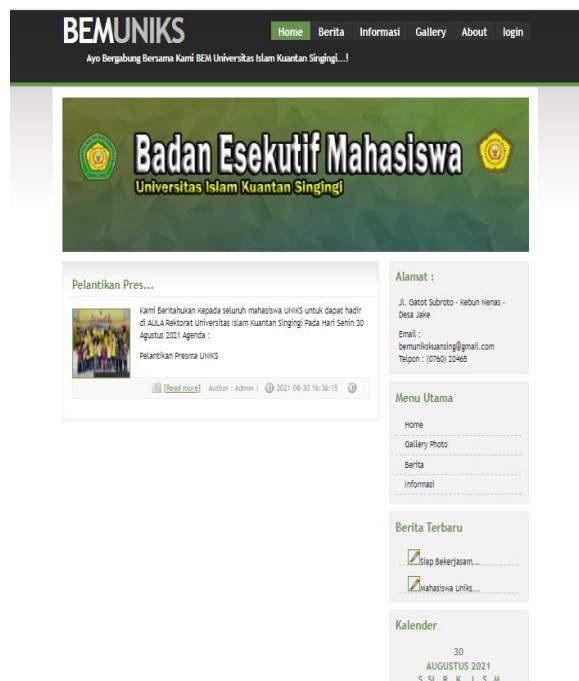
BEMUNIKS

Home Berita Informasi Gallery About login

Ayo Bergabung Bersama Kami BEM Universitas Islam Kuantan Singingi...!

Badan Esekutif Mahasiswa
Universitas Islam Kuantan Singingi

Pelantikan Pres...

Kami Beritahukan Kepada seluruh mahasiswa UNIKS untuk dapat hadir di AULA Rektorat Universitas Islam Kuantan Singingi Pada Hari Senin 30 Agustus 2021 Agenda :

Pelantikan Presma UNIKS

[Read more] Author : Admin | 2021-08-30 16:36:15

Alamat :

Jl. Gatot Subroto - Kebun Nenas - Desa Jake

Email : bemunikskuansing@gmail.com
Telpon : (0760) 20465

Menu Utama

Home
Gallery Photo
Berita
Informasi

Berita Terbaru

Siap Bekerjasam...
Mahasiswa Uniks...

Kalender

30
AUGUSTUS 2021
S S R K J S M